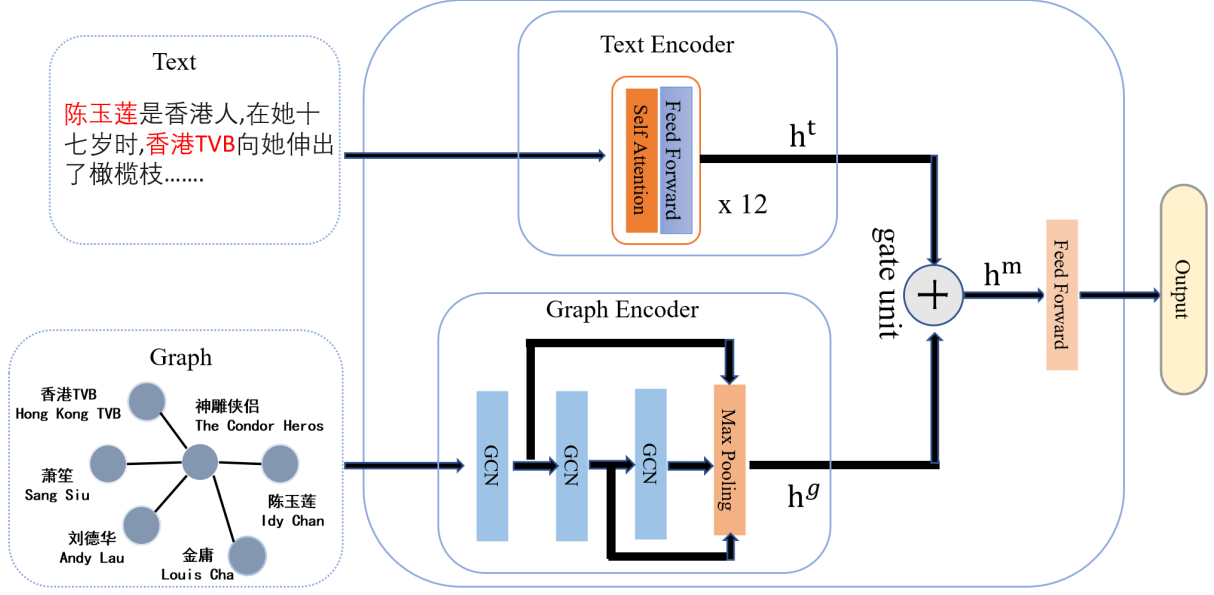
Text

陈玉莲是香港人,在她十七岁时,香港TVB向她伸出了橄榄枝......

Text Encoder

Self Attention

Feed Forward

x 12

$h^t$

gate unit

$h^m$

Feed Forward

Output

Graph

香港TVB
Hong Kong TVB

神雕侠侣
The Condor Heros

萧笙
Sang Siu

陈玉莲
Idy Chan

刘德华
Andy Lau

金庸
Louis Cha

Graph Encoder

GCN

GCN

GCN

Max Pooling

$h^g$